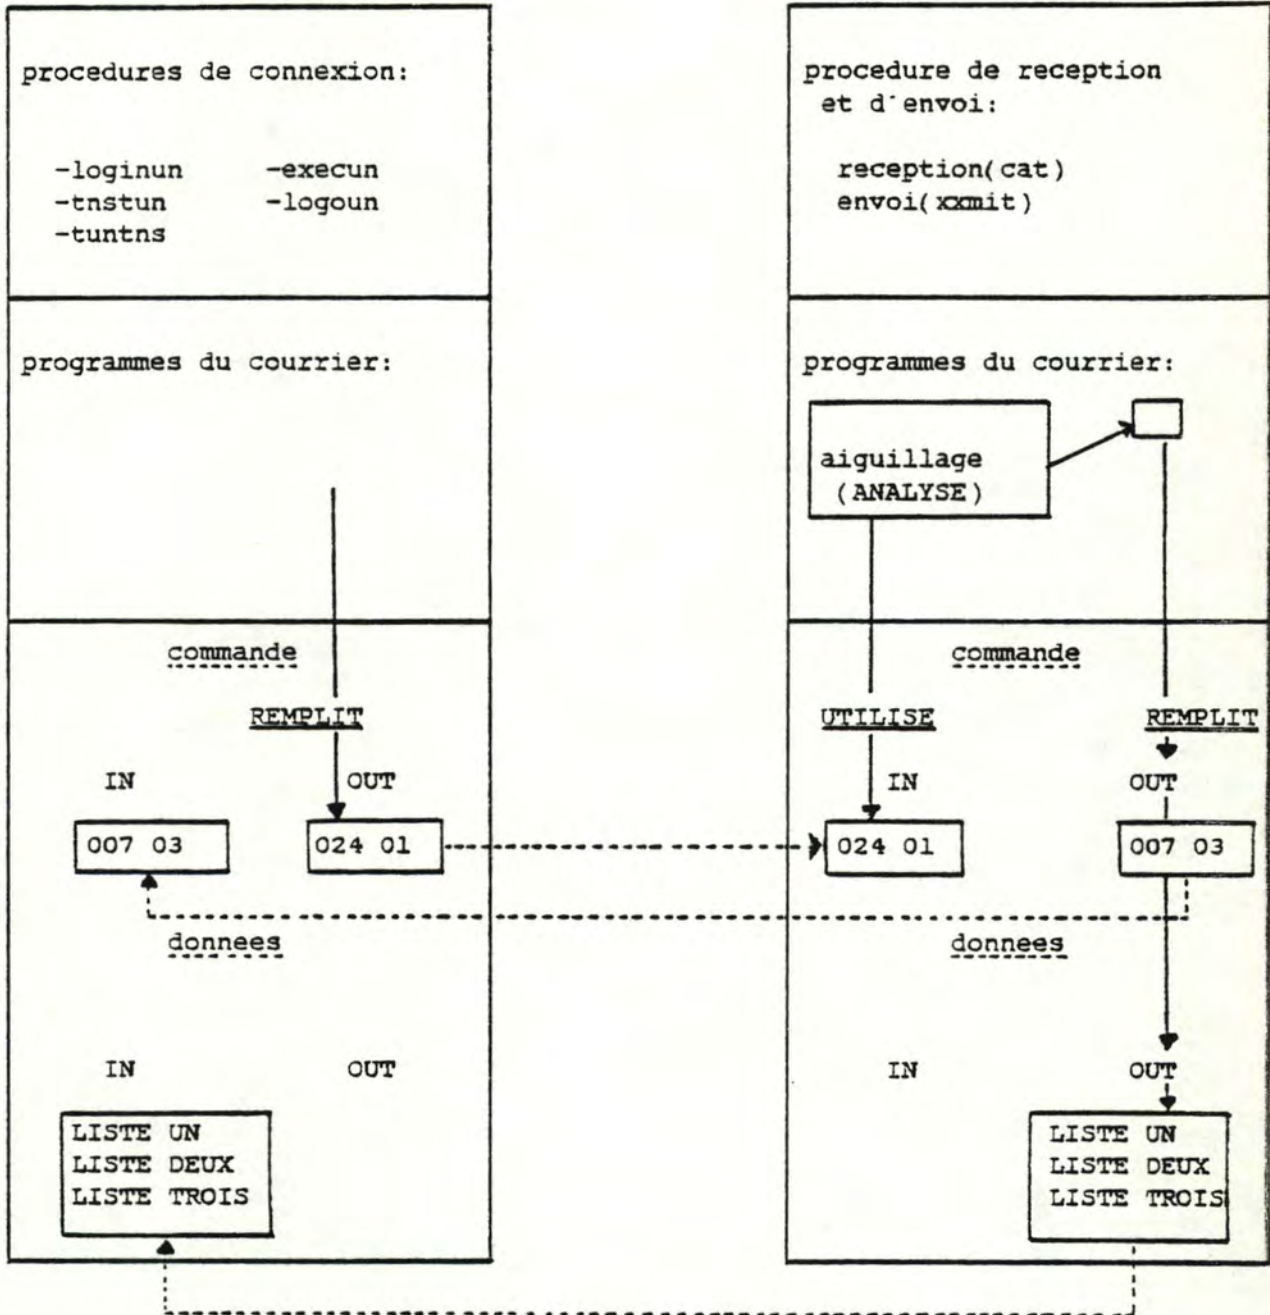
procedures de connexion:

-loginun -execun
-tnstun -logoun
-tuntns

programmes du courrier:

commande

REMPLIT

IN OUT

007 03 024 01

donnees

IN OUT

LISTE UN
LISTE DEUX
LISTE TROIS

procedure de reception et d'envoi:

reception(cat)
envoi(xxmit)

programmes du courrier:

aiguillage (ANALYSE)

commande

UTILISE REMPLIT

IN OUT

024 01 007 03

donnees

IN OUT

LISTE UN
LISTE DEUX
LISTE TROIS